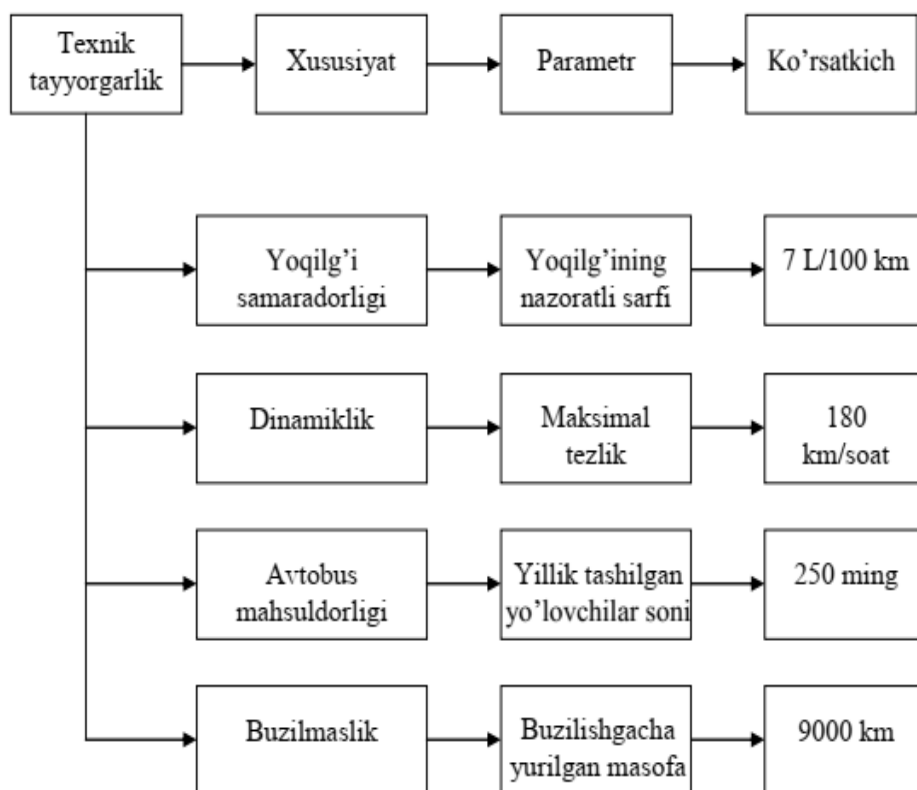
Texnik tayyorgarlik

Xususiyat

Parametr

Ko’rsatkich

Yoqilg’i samaradorligi

Yoqilg’ining nazoratli sarfi

7 L/100 km

Dinamiklik

Maksimal tezlik

180 km/soat

Avtobus mahsuldorligi

Yillik tashilgan yo’lovchilar soni

250 ming

Buzilmaslik

Buzilishgacha yurilgan masofa

9000 km